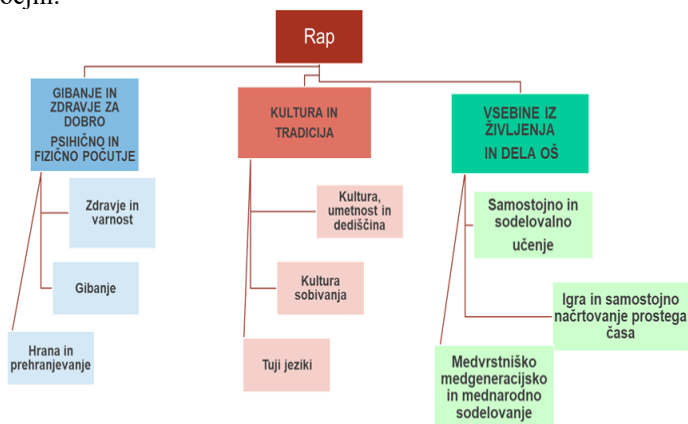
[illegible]

Rap

GIBANJE IN ZDRAVJE ZA DOBRO PSIHIČNO IN FIZIČNO POČUTJE

Zdravje in varnost

Gibanje

Hrana in prehranjevanje

KULTURA IN TRADICIJA

Kultura, umetnost in dediščina

Kultura sobivanja

Tuji jeziki

VSEBINE IZ ŽIVLJENJA IN DELA OŠ

Samostojno in sodelovalno učenje

Igra in samostojno načrtovanje prostega časa

Medvrstniško medgeneracijsko in mednarodno sodelovanje